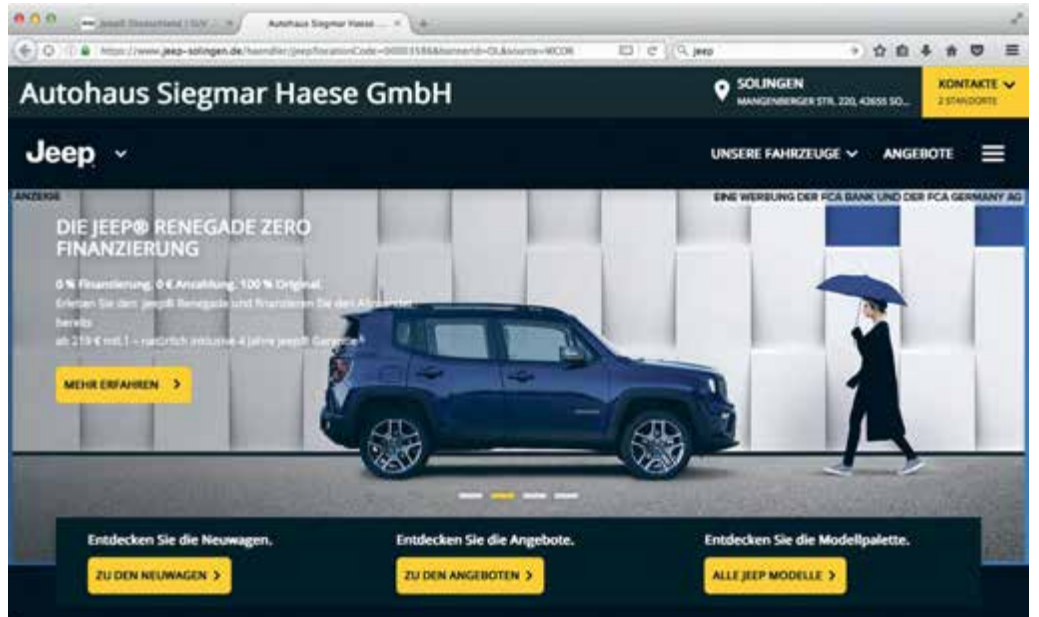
Jeep® Deutschland | SUV ... ×
Autohaus Siegmar Haese ... ×
https://www.jeep-solingen.de/haendler/jeep?locationCode=00003586&bannerId=OL&source=WCOR
jeep

Autohaus Siegmar Haese GmbH

SOLINGEN
MANGENBERGER STR. 220, 42655 SO...

KONTAKTE
2 STANDORTE

Jeep

UNSERE FAHRZEUGE
ANGEBOTE

ANZEIGE
EINE WERBUNG DER FCA BANK UND DER FCA GERMANY AG

DIE JEEP® RENEGADE ZERO FINANZIERUNG

0 % Finanzierung, 0 € Anzahlung, 100 % Original.
Erleben Sie den Jeep® Renegade und finanzieren Sie den Allrounder bereits
ab 219 € mtl.¹ – natürlich inklusive 4 Jahre Jeep® Garantie.²

MEHR ERFAHREN

Entdecken Sie die Neuwagen.
ZU DEN NEUWAGEN

Entdecken Sie die Angebote.
ZU DEN ANGEBOTEN

Entdecken Sie die Modellpalette.
ALLE JEEP MODELLE